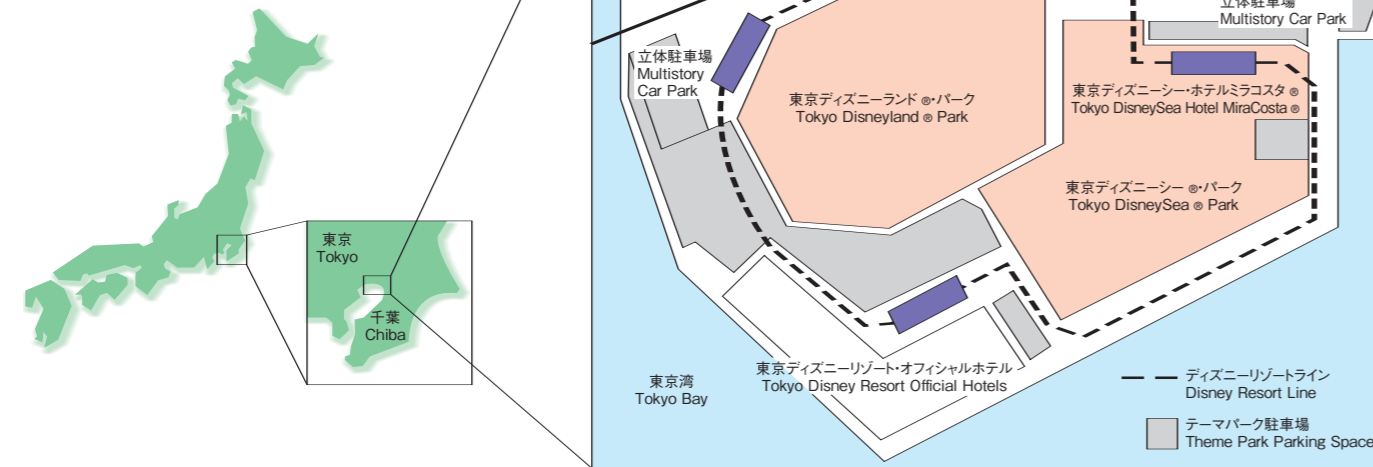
東京
Tokyo

千葉
Chiba

立体駐車場
Multistory Car Park

立体駐車場
Multistory Car Park

東京ディズニーランド®・パーク
Tokyo Disneyland® Park

東京ディズニーシー・ホテルミラコスタ®
Tokyo DisneySea Hotel MiraCosta®

東京ディズニーシー®・パーク
Tokyo DisneySea® Park

東京ディズニーリゾート・オフィシャルホテル
Tokyo Disney Resort Official Hotels

東京湾
Tokyo Bay

ディズニーリゾートライン
Disney Resort Line

テーマパーク駐車場
Theme Park Parking Space